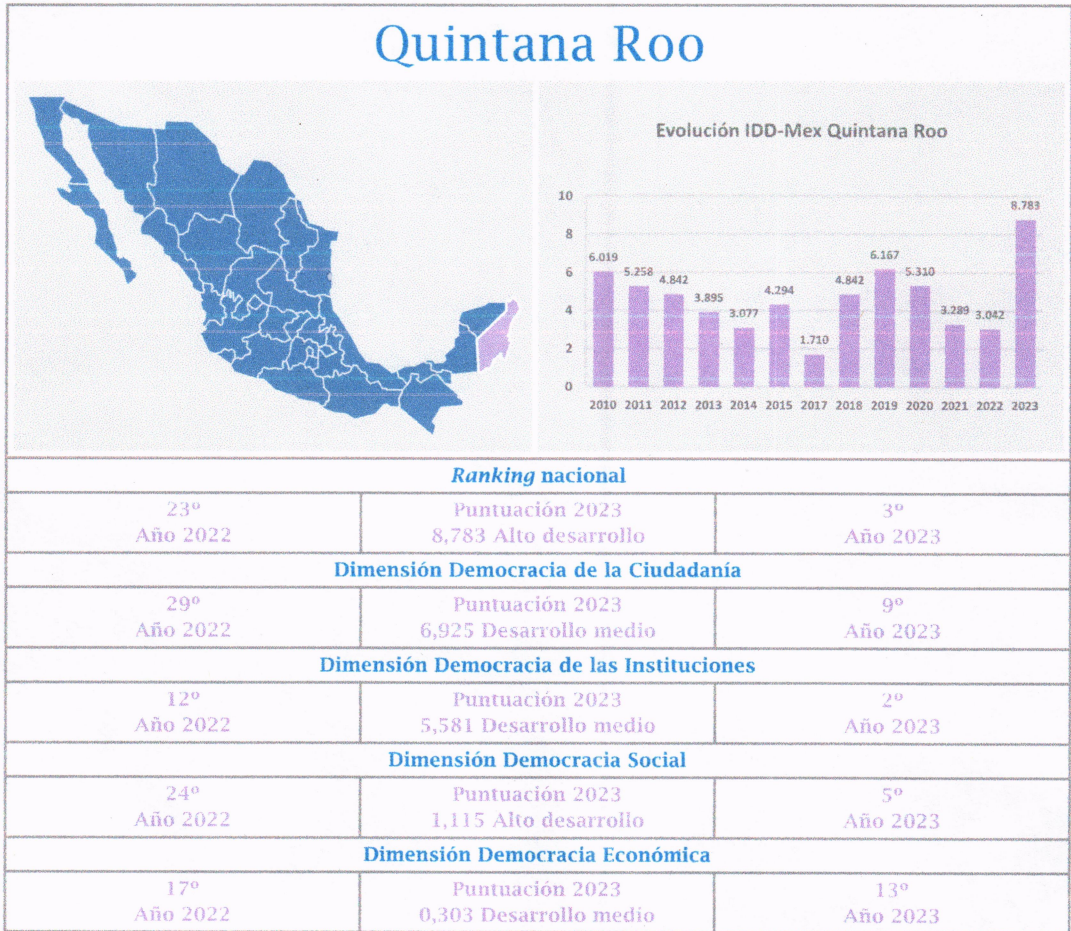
Quintana Roo

Evolución IDD-Mex Quintana Roo

10
8
6
4
2
0

6.019, 5.258, 4.842, 3.895, 3.077, 4.294, 1.710, 4.842, 6.167, 5.310, 3.289, 3.042, 8.783

2010 2011 2012 2013 2014 2015 2017 2018 2019 2020 2021 2022 2023

*Ranking* nacional

| 23º Año 2022 | Puntuación 2023 8,783 Alto desarrollo | 3º Año 2023 |
|---|---|---|

Dimensión Democracia de la Ciudadanía

| 29º Año 2022 | Puntuación 2023 6,925 Desarrollo medio | 9º Año 2023 |
|---|---|---|

Dimensión Democracia de las Instituciones

| 12º Año 2022 | Puntuación 2023 5,581 Desarrollo medio | 2º Año 2023 |
|---|---|---|

Dimensión Democracia Social

| 24º Año 2022 | Puntuación 2023 1,115 Alto desarrollo | 5º Año 2023 |
|---|---|---|

Dimensión Democracia Económica

| 17º Año 2022 | Puntuación 2023 0,303 Desarrollo medio | 13º Año 2023 |
|---|---|---|